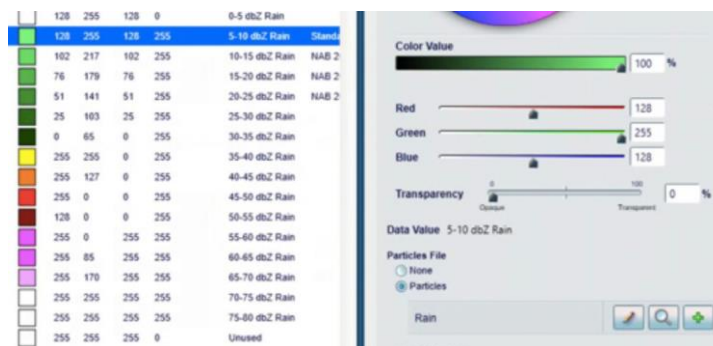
| | | | | | |
|---|---|---|---|---|---|
| 128 | 255 | 128 | 0 | 0-5 dbZ Rain | |
| 128 | 255 | 128 | 255 | 5-10 dbZ Rain | Standa |
| 102 | 217 | 102 | 255 | 10-15 dbZ Rain | NAB 2 |
| 76 | 179 | 76 | 255 | 15-20 dbZ Rain | NAB 2 |
| 51 | 141 | 51 | 255 | 20-25 dbZ Rain | NAB 2 |
| 25 | 103 | 25 | 255 | 25-30 dbZ Rain | |
| 0 | 65 | 0 | 255 | 30-35 dbZ Rain | |
| 255 | 255 | 0 | 255 | 35-40 dbZ Rain | |
| 255 | 127 | 0 | 255 | 40-45 dbZ Rain | |
| 255 | 0 | 0 | 255 | 45-50 dbZ Rain | |
| 128 | 0 | 0 | 255 | 50-55 dbZ Rain | |
| 255 | 0 | 255 | 255 | 55-60 dbZ Rain | |
| 255 | 85 | 255 | 255 | 60-65 dbZ Rain | |
| 255 | 170 | 255 | 255 | 65-70 dbZ Rain | |
| 255 | 255 | 255 | 255 | 70-75 dbZ Rain | |
| 255 | 255 | 255 | 255 | 75-80 dbZ Rain | |
| 255 | 255 | 255 | 0 | Unused | |

Color Value
100 %

Red 128
Green 255
Blue 128

Transparency 0 100 0 %
Opaque Transparent

Data Value 5-10 dbZ Rain

Particles File
None
Particles

Rain